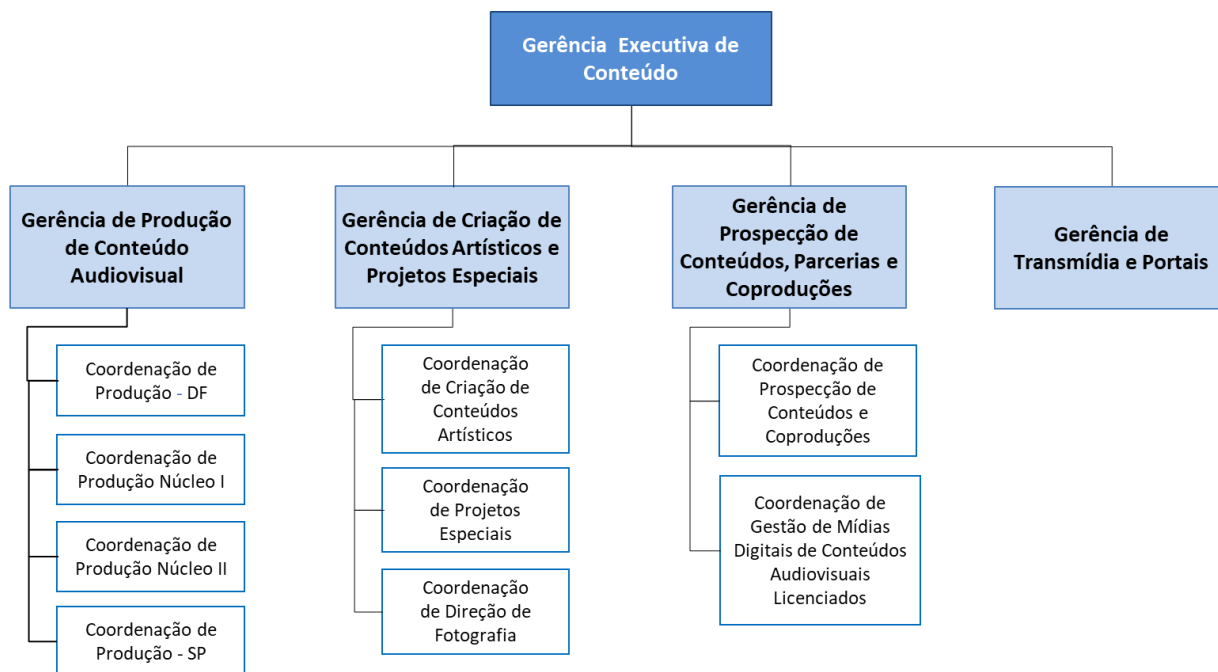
Gerência Executiva de Conteúdo

Gerência de Produção de Conteúdo Audiovisual

Coordenação de Produção - DF

Coordenação de Produção Núcleo I

Coordenação de Produção Núcleo II

Coordenação de Produção - SP

Gerência de Criação de Conteúdos Artísticos e Projetos Especiais

Coordenação de Criação de Conteúdos Artísticos

Coordenação de Projetos Especiais

Coordenação de Direção de Fotografia

Gerência de Prospecção de Conteúdos, Parcerias e Coproduções

Coordenação de Prospecção de Conteúdos e Coproduções

Coordenação de Gestão de Mídias Digitais de Conteúdos Audiovisuais Licenciados

Gerência de Transmídia e Portais